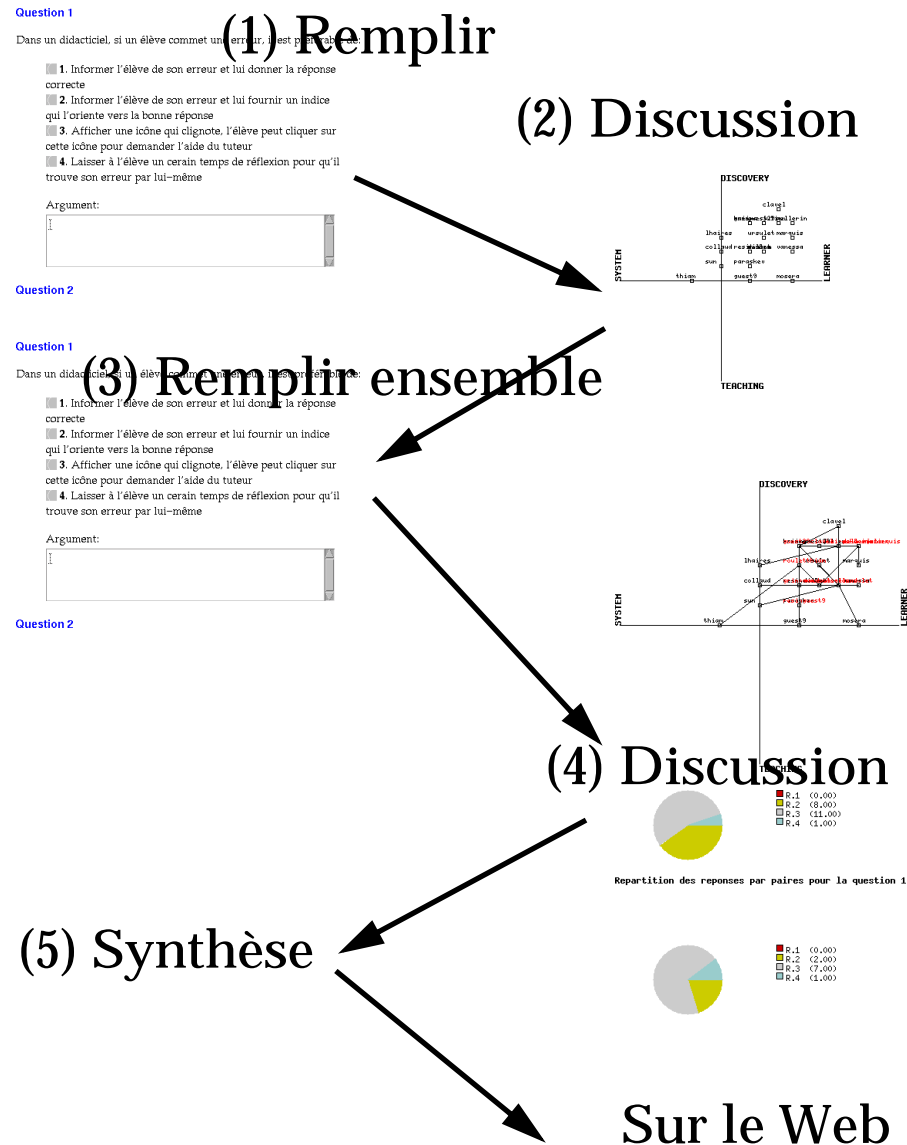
Question 1

Dans un didacticiel, si un élève commet une erreur, il est préférable de:

1. Informer l'élève de son erreur et lui donner la réponse correcte

2. Informer l'élève de son erreur et lui fournir un indice qui l'oriente vers la bonne réponse

3. Afficher une icône qui clignote, l'élève peut cliquer sur cette icône pour demander l'aide du tuteur

4. Laisser à l'élève un cerain temps de réflexion pour qu'il trouve son erreur par lui-même

Argument:

Question 2

(1) Remplir

(2) Discussion

DISCOVERY

clavel

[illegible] pellerin

lhaires ursulet marquis

collaud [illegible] vanessa

sun parakeet

thiam guest9 mosera

SYSTEM

LEARNER

TEACHING

Question 1

Dans un didacticiel, si un élève commet une erreur, il est préférable de:

(3) Remplir ensemble

1. Informer l'élève de son erreur et lui donner la réponse correcte

2. Informer l'élève de son erreur et lui fournir un indice qui l'oriente vers la bonne réponse

3. Afficher une icône qui clignote, l'élève peut cliquer sur cette icône pour demander l'aide du tuteur

4. Laisser à l'élève un cerain temps de réflexion pour qu'il trouve son erreur par lui-même

Argument:

Question 2

DISCOVERY

clavel

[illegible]

lhaires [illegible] marquis

collaud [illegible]

sun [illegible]

thiam guest9 mosera

SYSTEM

LEARNER

TEACHING

(4) Discussion

R.1 (0.00)
R.2 (8.00)
R.3 (11.00)
R.4 (1.00)

Repartition des reponses par paires pour la question 1

(5) Synthèse

R.1 (0.00)
R.2 (2.00)
R.3 (7.00)
R.4 (1.00)

Sur le Web